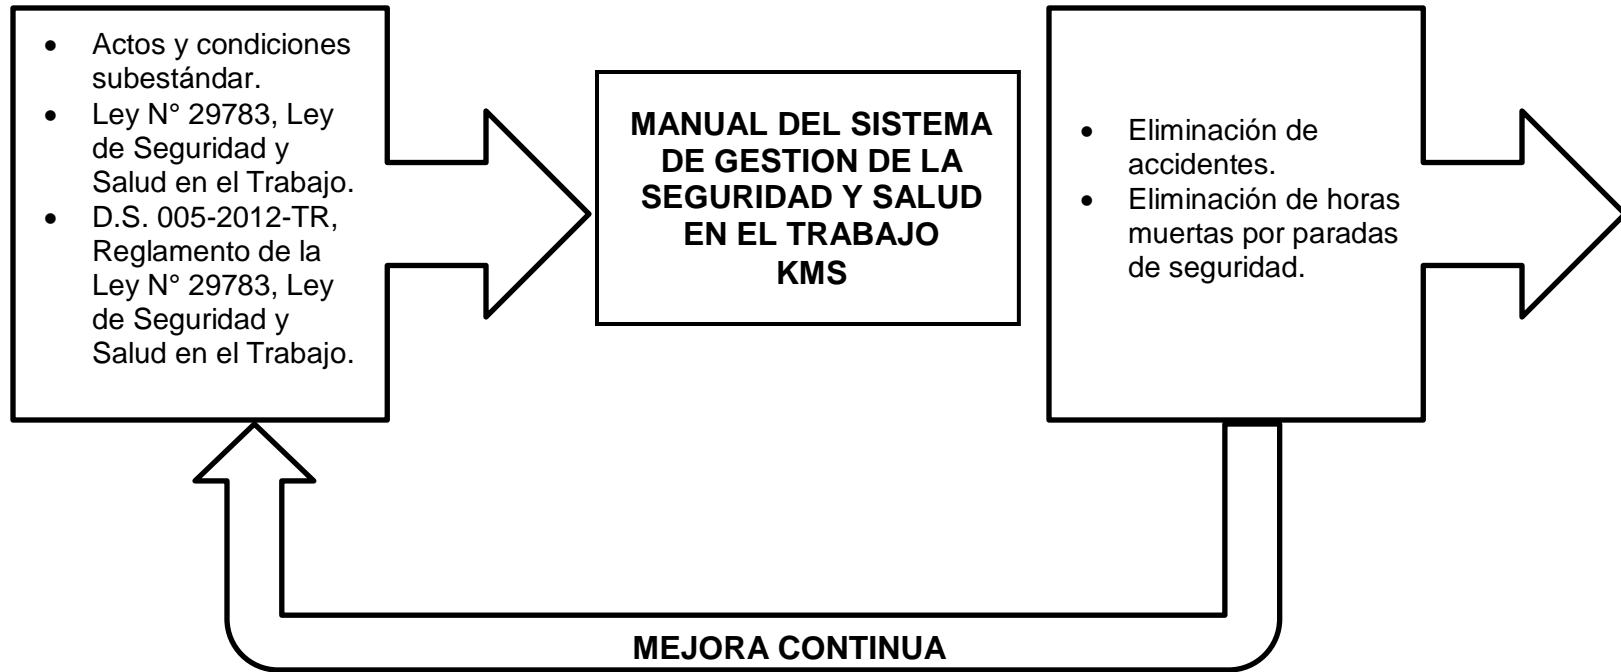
- Actos y condiciones subestándar.
- Ley N° 29783, Ley de Seguridad y Salud en el Trabajo.
- D.S. 005-2012-TR, Reglamento de la Ley N° 29783, Ley de Seguridad y Salud en el Trabajo.

MANUAL DEL SISTEMA DE GESTION DE LA SEGURIDAD Y SALUD EN EL TRABAJO KMS

- Eliminación de accidentes.
- Eliminación de horas muertas por paradas de seguridad.

MEJORA CONTINUA